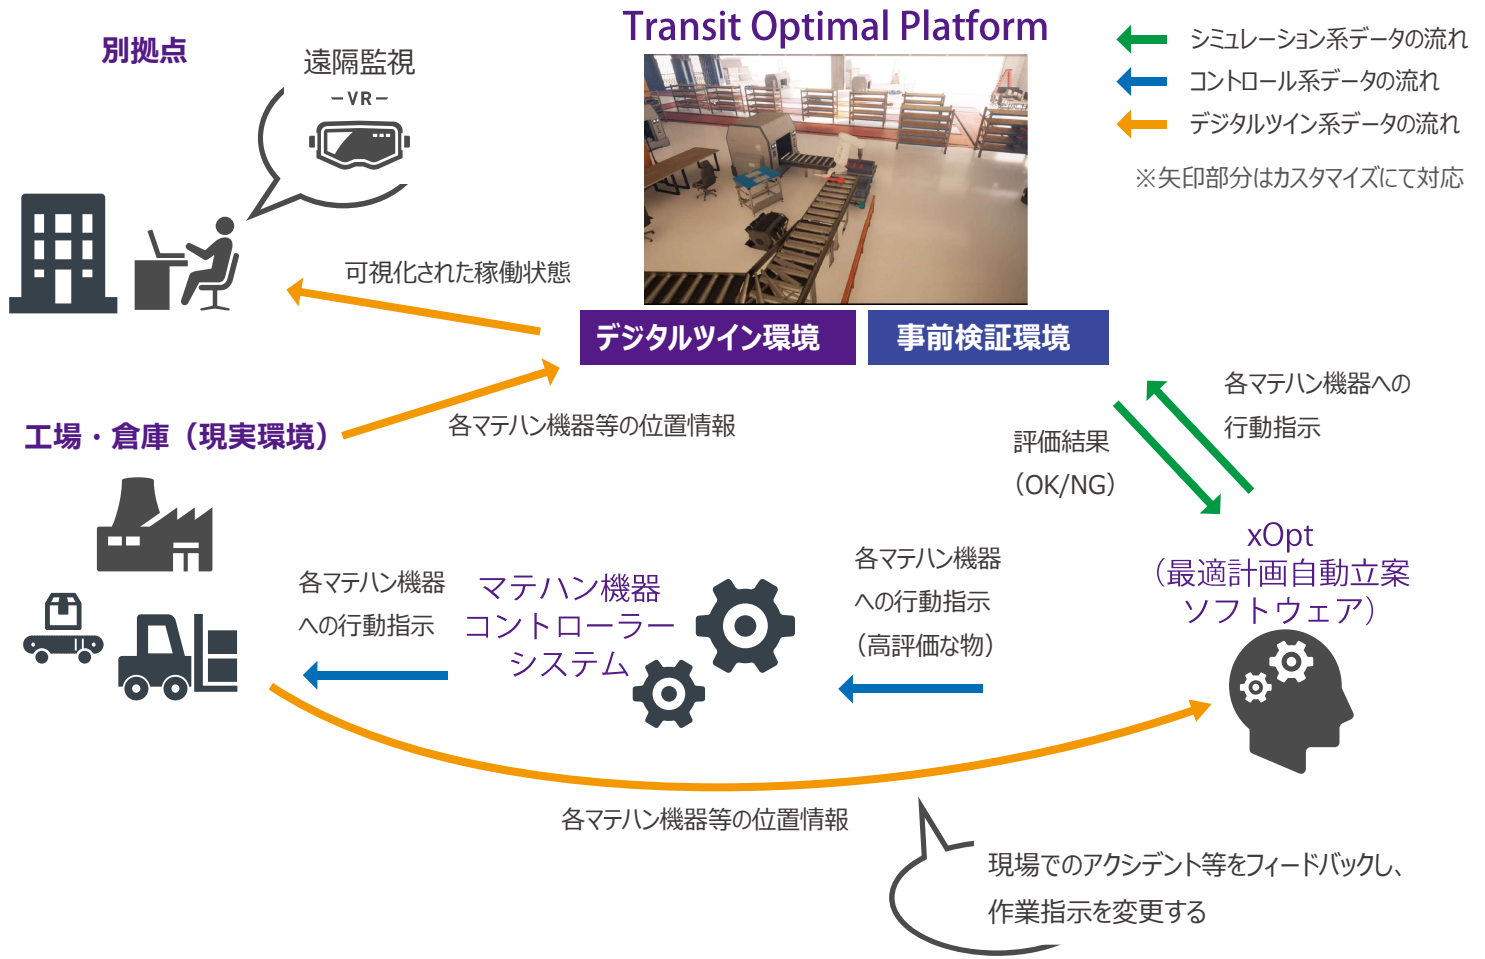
Transit Optimal Platform

シミュレーション系データの流れ
コントロール系データの流れ
デジタルツイン系データの流れ
※矢印部分はカスタマイズにて対応

別拠点

遠隔監視
－VR－

可視化された稼働状態

デジタルツイン環境
事前検証環境

工場・倉庫（現実環境）

各マテハン機器等の位置情報

各マテハン機器への
行動指示

評価結果
（OK/NG）

xOpt
（最適計画自動立案
ソフトウェア）

各マテハン機器
への行動指示

マテハン機器
コントローラー
システム

各マテハン機器
への行動指示
（高評価な物）

各マテハン機器等の位置情報

現場でのアクシデント等をフィードバックし、
作業指示を変更する